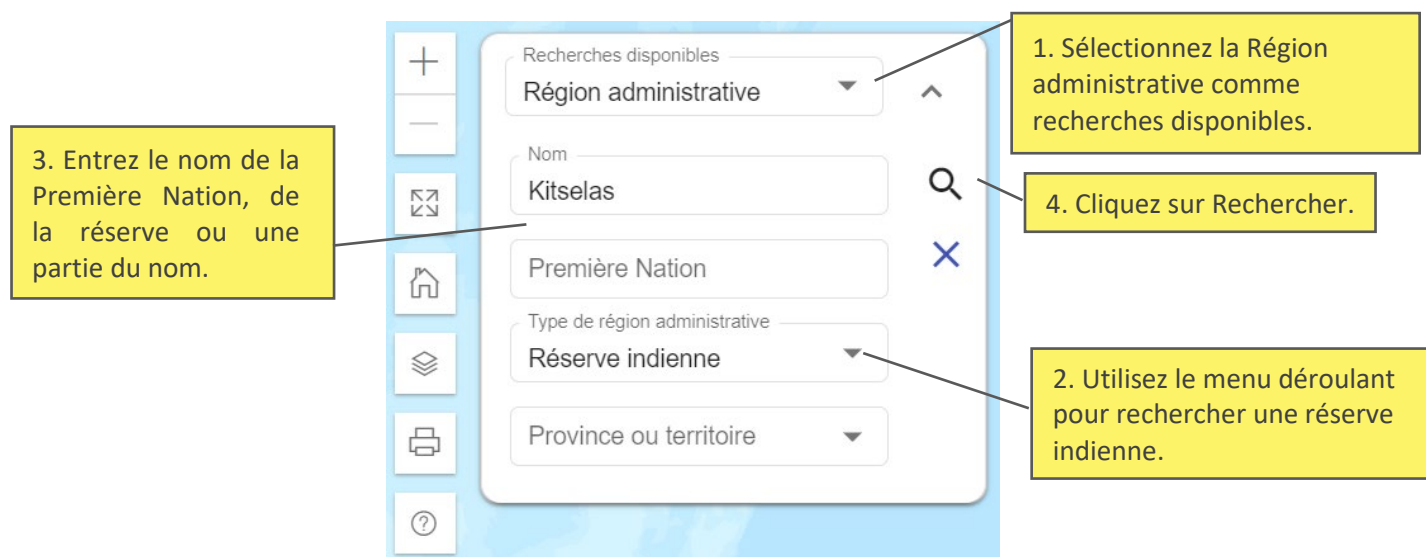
3. Entrez le nom de la Première Nation, de la réserve ou une partie du nom.

Recherches disponibles
Région administrative

Nom
Kitselas

Première Nation

Type de région administrative
Réserve indienne

Province ou territoire

1. Sélectionnez la Région administrative comme recherches disponibles.

4. Cliquez sur Rechercher.

2. Utilisez le menu déroulant pour rechercher une réserve indienne.